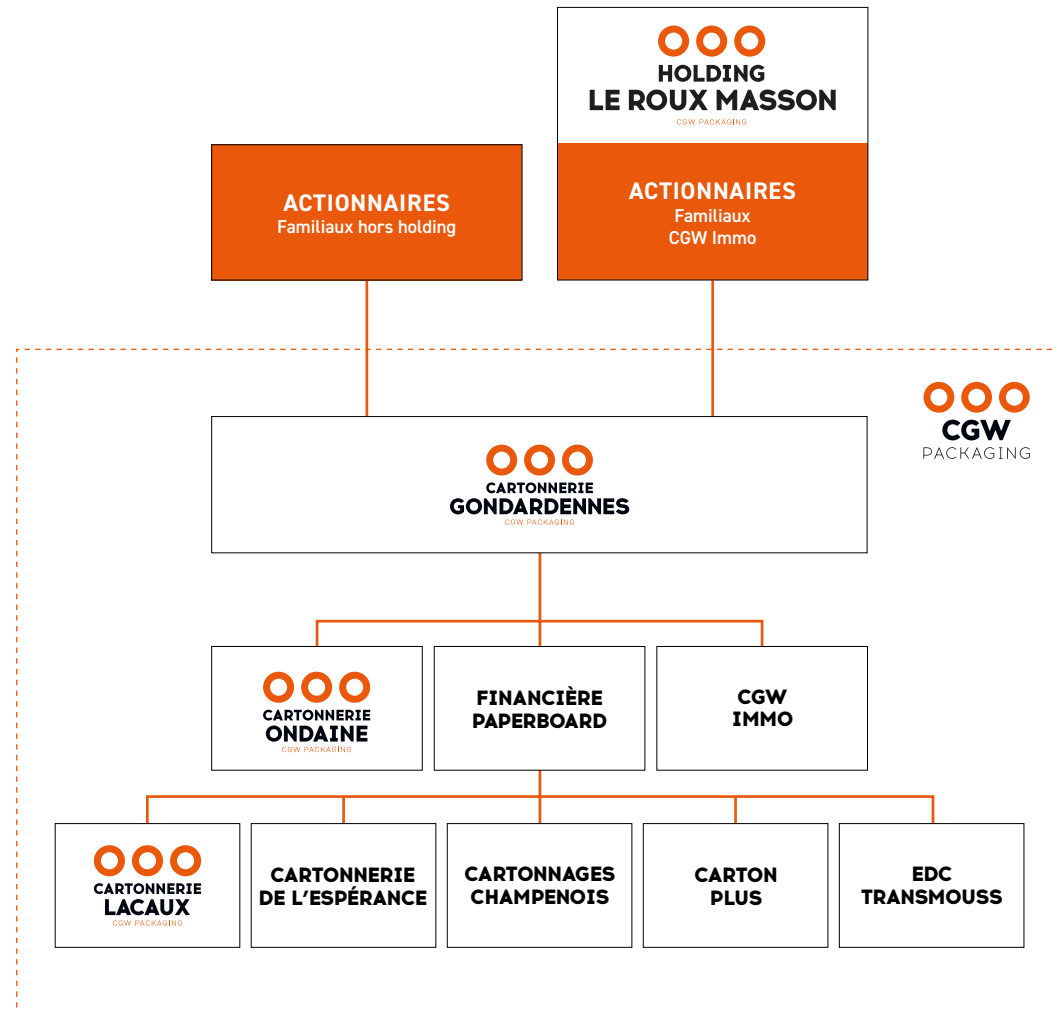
HOLDING
LE ROUX MASSON
CGW PACKAGING

ACTIONNAIRES
Familiaux hors holding

ACTIONNAIRES
Familiaux
CGW Immo

CGW
PACKAGING

CARTONNERIE
GONDARDENNES
CGW PACKAGING

CARTONNERIE
ONDAINE
CGW PACKAGING

FINANCIÈRE
PAPERBOARD

CGW
IMMO

CARTONNERIE
LACAUX
CGW PACKAGING

CARTONNERIE
DE L'ESPÉRANCE

CARTONNAGES
CHAMPENOIS

CARTON
PLUS

EDC
TRANSMOUSS